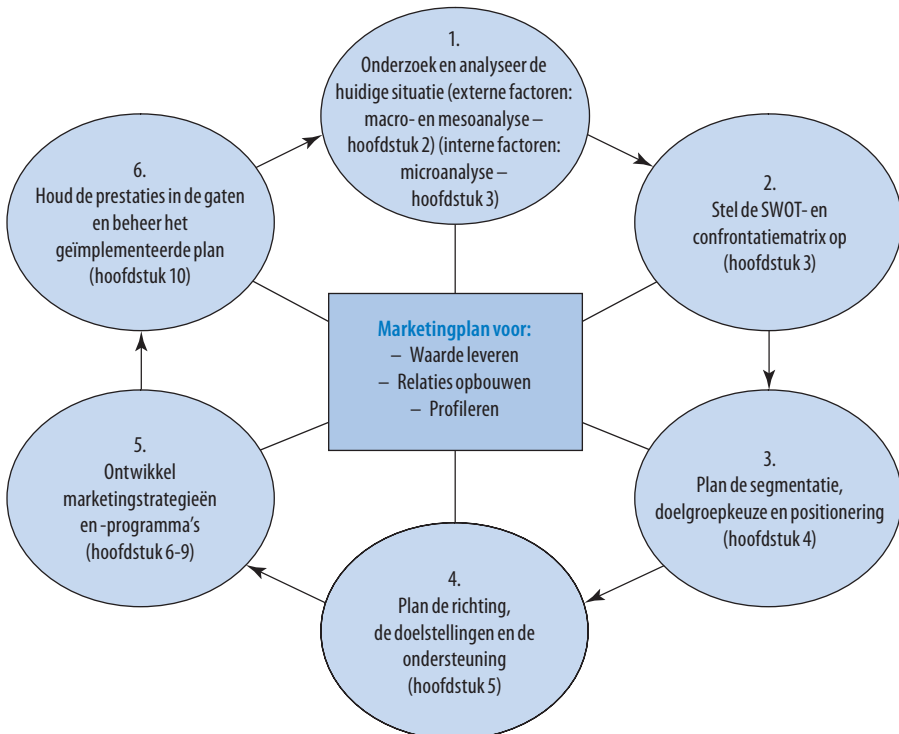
1.
Onderzoek en analyseer de huidige situatie (externe factoren: macro- en mesoanalyse – hoofdstuk 2) (interne factoren: microanalyse – hoofdstuk 3)

2.
Stel de SWOT- en confrontatiematrix op (hoofdstuk 3)

3.
Plan de segmentatie, doelgroepkeuze en positionering (hoofdstuk 4)

4.
Plan de richting, de doelstellingen en de ondersteuning (hoofdstuk 5)

5.
Ontwikkel marketingstrategieën en -programma's (hoofdstuk 6-9)

6.
Houd de prestaties in de gaten en beheer het geïmplementeerde plan (hoofdstuk 10)

Marketingplan voor:
– Waarde leveren
– Relaties opbouwen
– Profileren